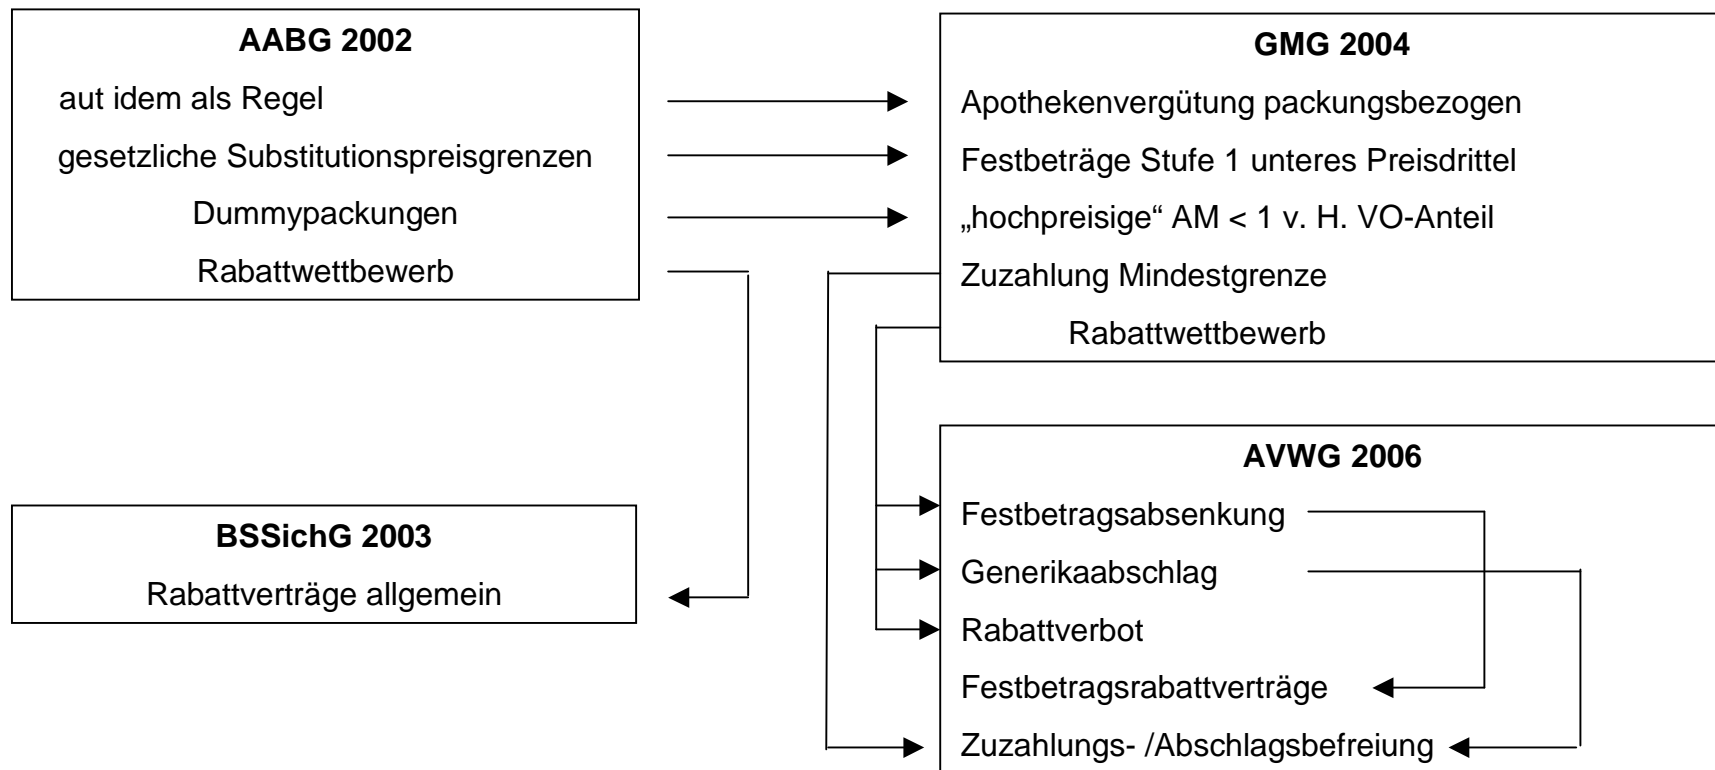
AABG 2002

aut idem als Regel

gesetzliche Substitutionspreisgrenzen

Dummypackungen

Rabattwettbewerb

GMG 2004

Apothekenvergütung packungsbezogen

Festbeträge Stufe 1 unteres Preisdrittel

„hochpreisige“ AM < 1 v. H. VO-Anteil

Zuzahlung Mindestgrenze

Rabattwettbewerb

BSSichG 2003

Rabattverträge allgemein

AVWG 2006

Festbetragsabsenkung

Generikaabschlag

Rabattverbot

Festbetragsrabattverträge

Zuzahlungs- /Abschlagsbefreiung